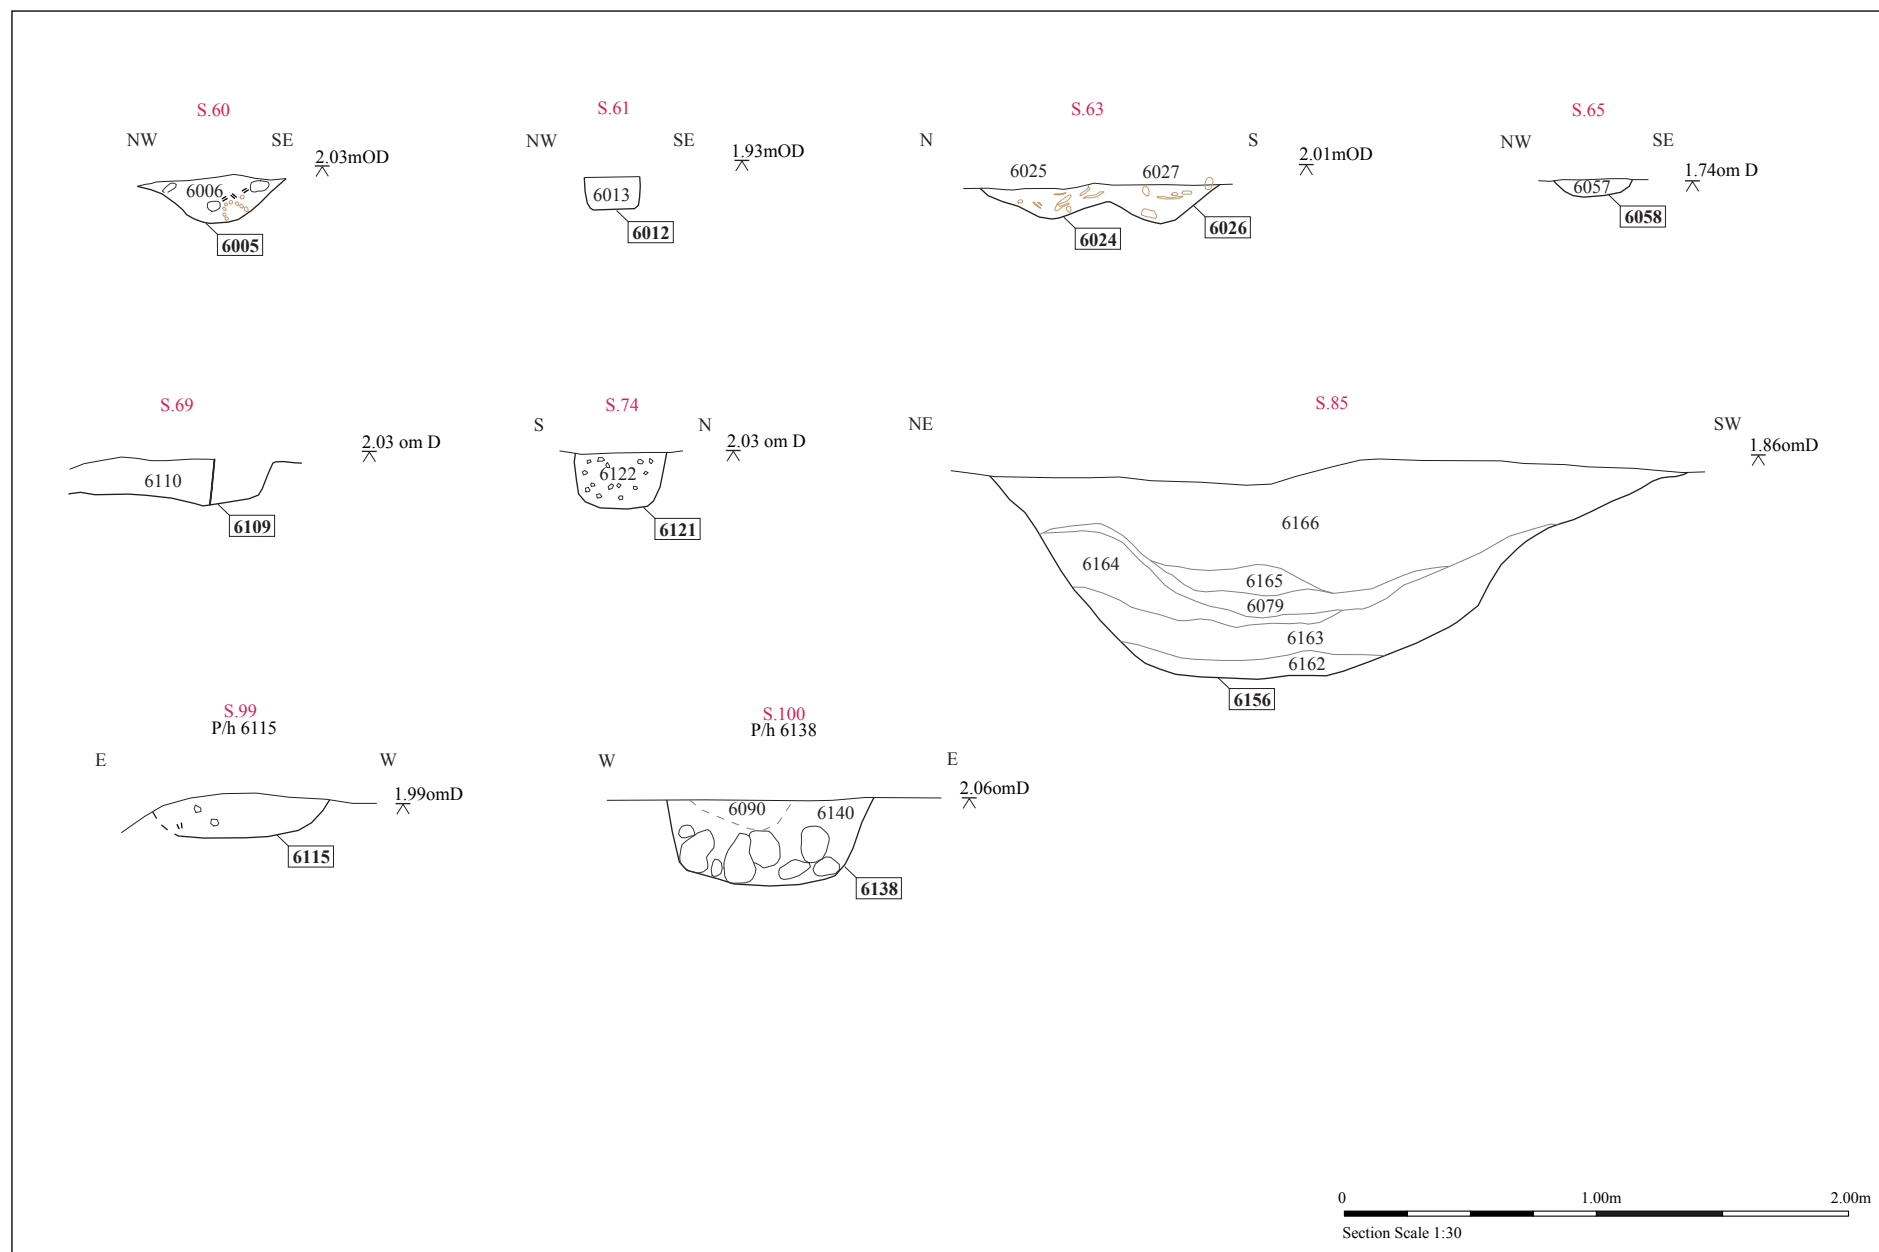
S.60
NW SE
2.03mOD
6006
6005

S.61
NW SE
1.93mOD
6013
6012

S.63
N S
2.01mOD
6025 6027
6024
6026

S.65
NW SE
1.74om D
6057
6058

S.69
2.03 om D
6110
6109

S.74
S N
2.03 om D
6122
6121

S.85
NE SW
1.86omD
6166
6164
6165
6079
6163
6162
6156

S.99
P/h 6115
E W
1.99omD
6115

S.100
P/h 6138
W E
2.06omD
6090
6140
6138

0 1.00m 2.00m
Section Scale 1:30